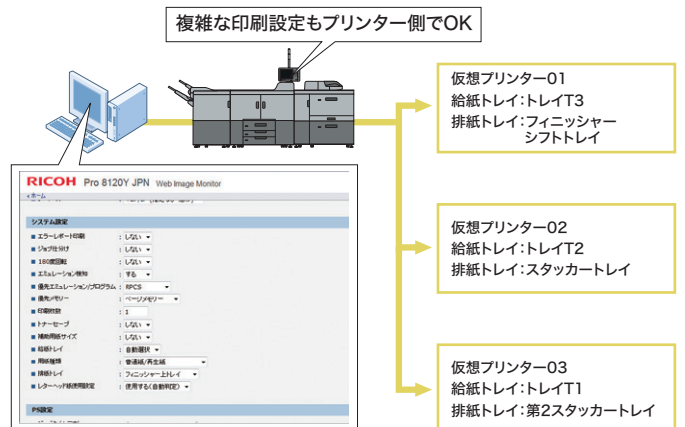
複雑な印刷設定もプリンター側でOK

RICOH Pro 8120Y JPN Web Image Monitor

ホーム

システム設定

エラーレポート印刷 : しない

ジョブ仕分け : しない

180度回転 : しない

エミュレーション検知 : する

優先エミュレーション/プログラム : RPCS

優先メモリー : ページメモリー

印刷部数 : 1

トナーセーブ : しない

補助用紙サイズ : しない

給紙トレイ : 自動選択

用紙種類 : 普通紙/再生紙

排紙トレイ : フィニッシャー上トレイ

レターヘッド紙使用設定 : 使用する(自動判定)

PS設定

仮想プリンター01
給紙トレイ:トレイT3
排紙トレイ:フィニッシャーシフトトレイ

仮想プリンター02
給紙トレイ:トレイT2
排紙トレイ:スタッカートレイ

仮想プリンター03
給紙トレイ:トレイT1
排紙トレイ:第2スタッカートレイ